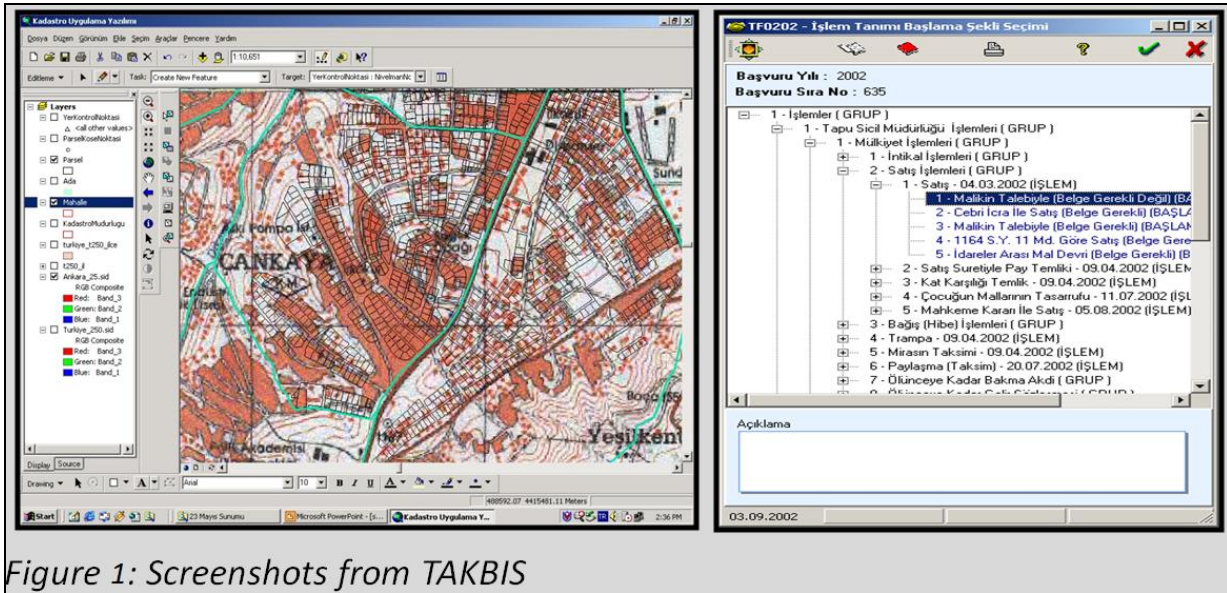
Kadastro Uygulama Yazılımı

Dosya Düzen Görünüm Ekle Seçim Araçlar Pencere Yardım

1:10,651

Editleme ▾ Task: Create New Feature Target: YerKontrolNoktasi : NivelmanNc

Layers
YerKontrolNoktasi
<all other values>
ParselKoseNoktasi
Parsel
Ada
Mahalle
KadastroMudurlugu
turkiye_t250_ilce
t250_il
Ankara_25.sid
RGB Composite
Red: Band_3
Green: Band_2
Blue: Band_1
Turkiye_250.sid
RGB Composite
Red: Band_3
Green: Band_2
Blue: Band_1

Display Source

ÇANKAYA
Yeşilkent

Drawing ▾ Arial 10 B I U

488592.07 4415481.11 Meters

Start 23 Mayis Sunumu Microsoft PowerPoint - [s... Kadastro Uygulama Y... 2:36 PM

TF0202 - İşlem Tanımı Başlama Şekli Seçimi

Başvuru Yılı : 2002
Başvuru Sıra No : 635

1 - İşlemler ( GRUP )
1 - Tapu Sicil Müdürlüğü İşlemleri ( GRUP )
1 - Mülkiyet İşlemleri ( GRUP )
1 - İntikal İşlemleri ( GRUP )
2 - Satış İşlemleri ( GRUP )
1 - Satış - 04.03.2002 (İŞLEM)
1 - Malikin Talebiyle (Belge Gerekli Değil) (BA
2 - Cebri İcra İle Satış (Belge Gerekli) (BAŞLA
3 - Malikin Talebiyle (Belge Gerekli) (BAŞLAN
4 - 1164 S.Y. 11 Md. Göre Satış (Belge Gere
5 - İdareler Arası Mal Devri (Belge Gerekli) (B
2 - Satış Suretiyle Pay Temliki - 09.04.2002 (İŞLEM
3 - Kat Karşılığı Temlik - 09.04.2002 (İŞLEM)
4 - Çocuğun Mallarının Tasarrufu - 11.07.2002 (İŞL
5 - Mahkeme Kararı İle Satış - 05.08.2002 (İŞLEM)
3 - Bağış (Hibe) İşlemleri ( GRUP )
4 - Trampa - 09.04.2002 (İŞLEM)
5 - Mirasın Taksimi - 09.04.2002 (İŞLEM)
6 - Paylaşma (Taksim) - 20.07.2002 (İŞLEM)
7 - Ölünceye Kadar Bakma Akdi ( GRUP )
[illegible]

Açıklama

03.09.2002

Figure 1: Screenshots from TAKBIS